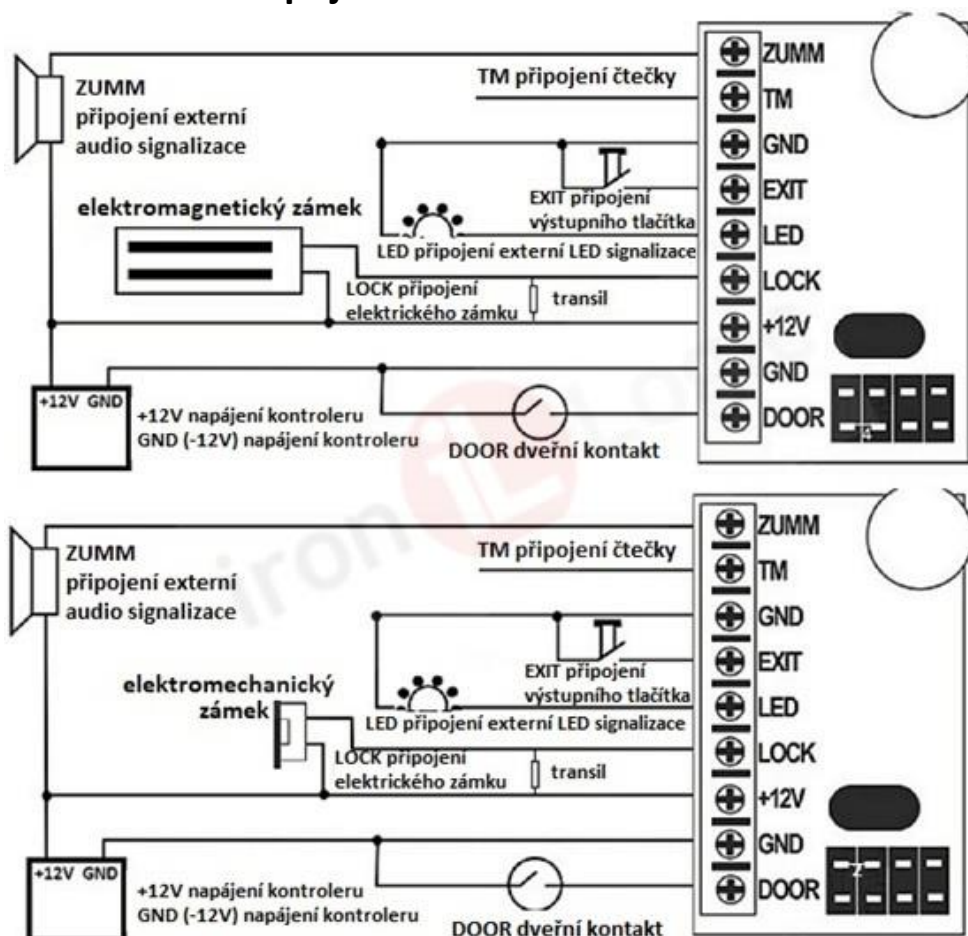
ZUMM
TM připojení čtečky
ZUMM připojení externí audio signalizace
TM
GND
EXIT
elektromagnetický zámek
EXIT připojení výstupního tlačítka
LED
LED připojení externí LED signalizace
LOCK
LOCK připojení elektrického zámku
transil
+12V
GND
+12V GND
+12V napájení kontroleru
GND (-12V) napájení kontroleru
DOOR
DOOR dveřní kontakt

ZUMM
ZUMM připojení externí audio signalizace
TM připojení čtečky
TM
GND
EXIT
EXIT připojení výstupního tlačítka
elektromechanický zámek
LED
LED připojení externí LED signalizace
LOCK
LOCK připojení elektrického zámku
transil
+12V
GND
+12V GND
+12V napájení kontroleru
GND (-12V) napájení kontroleru
DOOR
DOOR dveřní kontakt